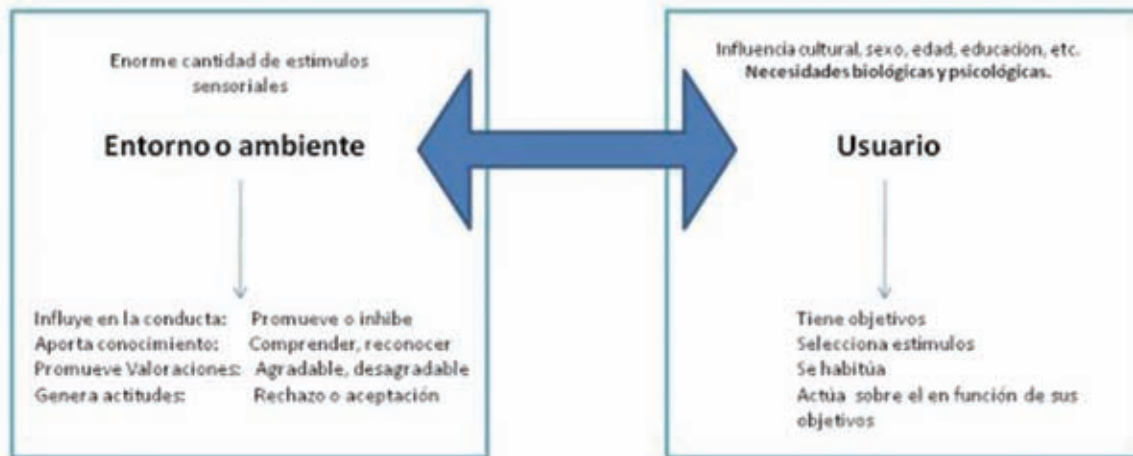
Enorme cantidad de estimulos sensoriales

Entorno o ambiente

Influye en la conducta: Promueve o inhibe
Aporta conocimiento: Comprender, reconocer
Promueve Valoraciones: Agradable, desagradable
Genera actitudes: Rechazo o aceptación

Influencia cultural, sexo, edad, educacion, etc.
Necesidades biológicas y psicológicas.

Usuario

Tiene objetivos
Selecciona estimulos
Se habitúa
Actúa sobre el en función de sus objetivos